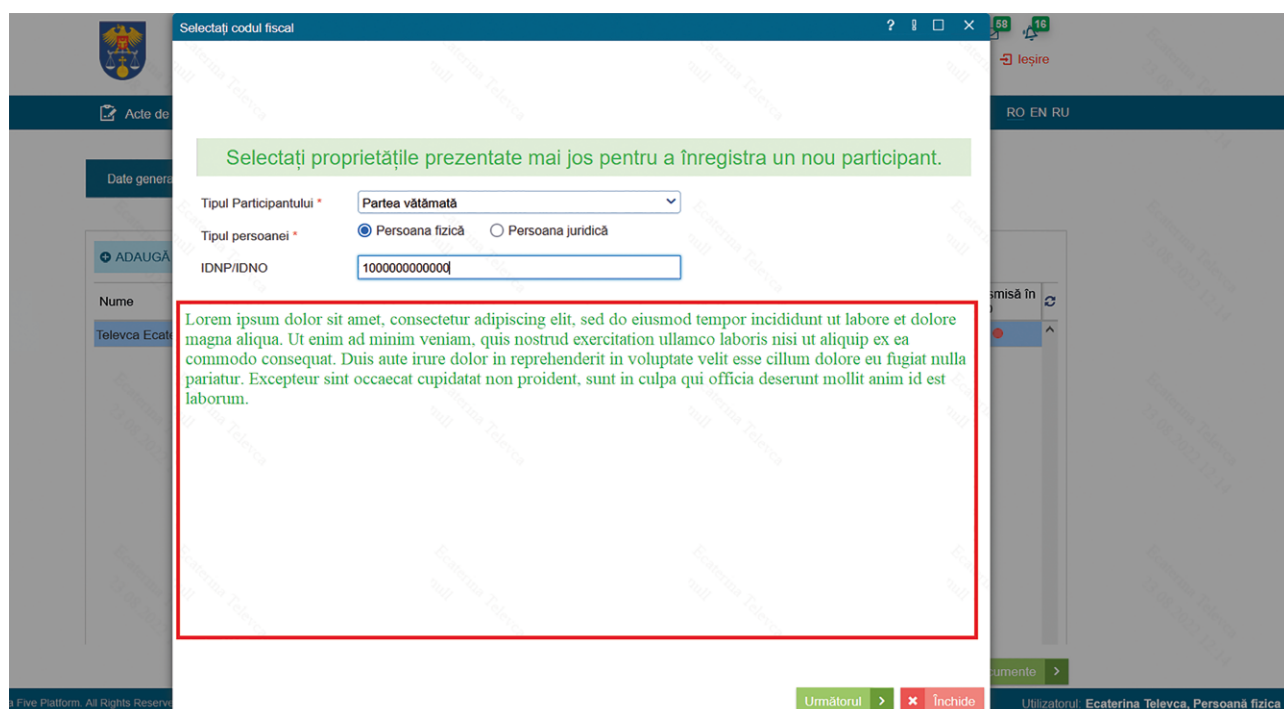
Selectați codul fiscal

? ⫶ ☐ ✕

58 16

Ieșire

Acte de

RO EN RU

Date genera

ADAUGĂ

Nume

Televca Ecat

smisă în

Selectați proprietățile prezentate mai jos pentru a înregistra un nou participant.

Tipul Participantului *
Partea vătămată

Tipul persoanei *
Persoana fizică
Persoana juridică

IDNP/IDNO
1000000000000

Lorem ipsum dolor sit amet, consectetur adipiscing elit, sed do eiusmod tempor incididunt ut labore et dolore magna aliqua. Ut enim ad minim veniam, quis nostrud exercitation ullamco laboris nisi ut aliquip ex ea commodo consequat. Duis aute irure dolor in reprehenderit in voluptate velit esse cillum dolore eu fugiat nulla pariatur. Excepteur sint occaecat cupidatat non proident, sunt in culpa qui officia deserunt mollit anim id est laborum.

Următorul
Închide

cumente

a Five Platform. All Rights Reserve

Utilizatorul: Ecaterina Televca, Persoană fizica